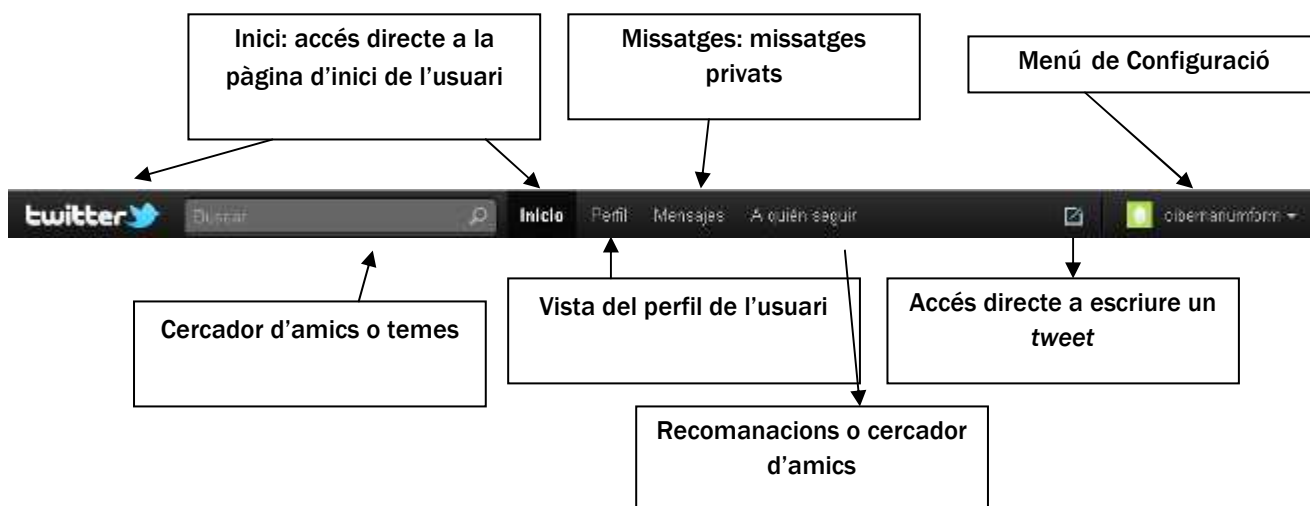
Inici: accés directe a la pàgina d'inici de l'usuari

Missatges: missatges privats

Menú de Configuració

twitter

Buscar

Inicio

Perfil

Mensajes

A quién seguir

cibernariumform

Cercador d'amics o temes

Vista del perfil de l'usuari

Accés directe a escriure un *tweet*

Recomanacions o cercador d'amics